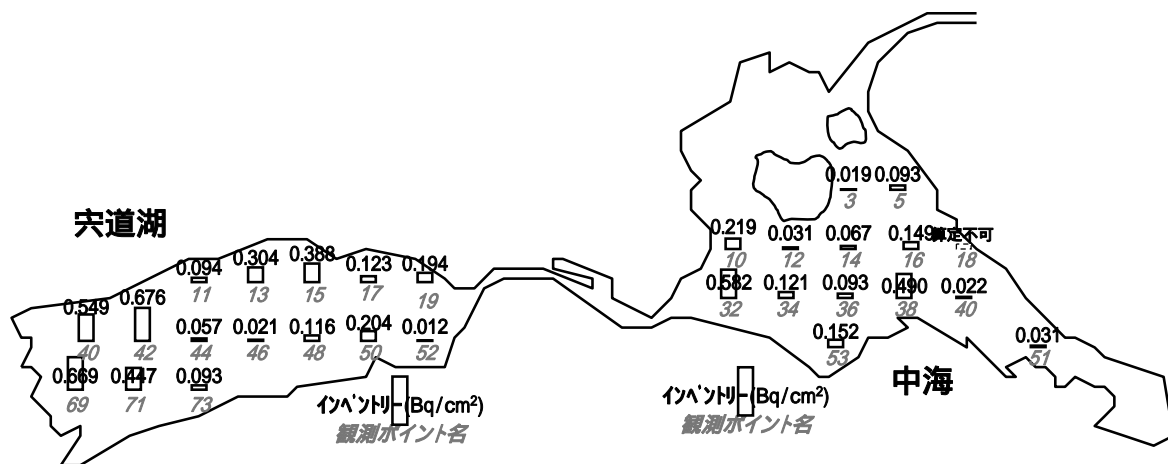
0.019 0.093
3 5

宍道湖

0.219 0.031 0.067 0.149 算定不可
10 12 14 16 18

0.094 0.304 0.388 0.123 0.194
11 13 15 17 19

0.582 0.121 0.093 0.490 0.022
32 34 36 38 40

0.549 0.676
40 42

0.057 0.021 0.116 0.204 0.012
44 46 48 50 52

0.152
53

0.031
51

0.669 0.447 0.093
69 71 73

インベントリー(Bq/cm$^2$)
観測ポイント名

インベントリー(Bq/cm$^2$)
観測ポイント名

中海